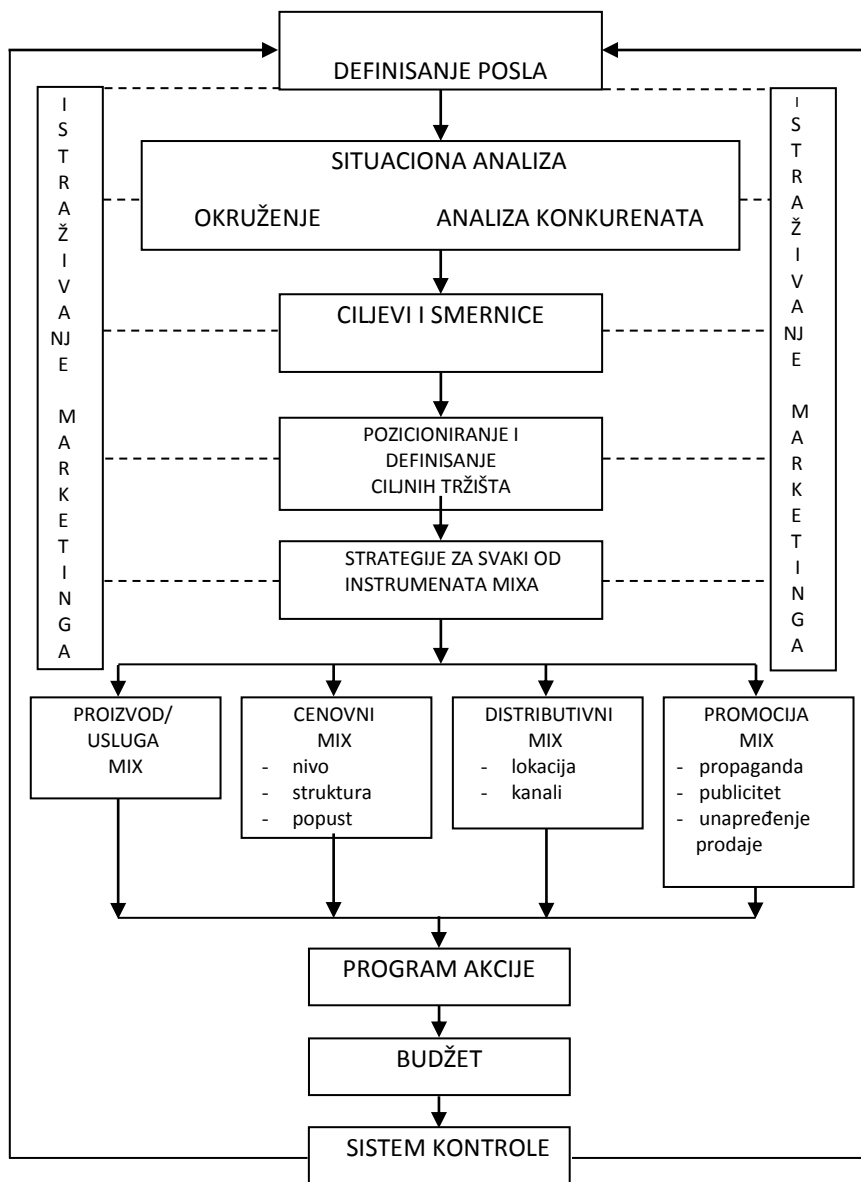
DEFINISANJE POSLA

ISTRAŽIVANJE MARKETINGA

SITUACIONA ANALIZA

OKRUŽENJE

ANALIZA KONKURENATA

ISTRAŽIVANJE MARKETINGA

CILJEVI I SMERNICE

POZICIONIRANJE I DEFINISANJE CILJNIH TRŽIŠTA

STRATEGIJE ZA SVAKI OD INSTRUMENATA MIXA

PROIZVOD/ USLUGA MIX

CENOVNI MIX
- nivo
- struktura
- popust

DISTRIBUTIVNI MIX
- lokacija
- kanali

PROMOCIJA MIX
- propaganda
- publicitet
- unapređenje prodaje

PROGRAM AKCIJE

BUDŽET

SISTEM KONTROLE